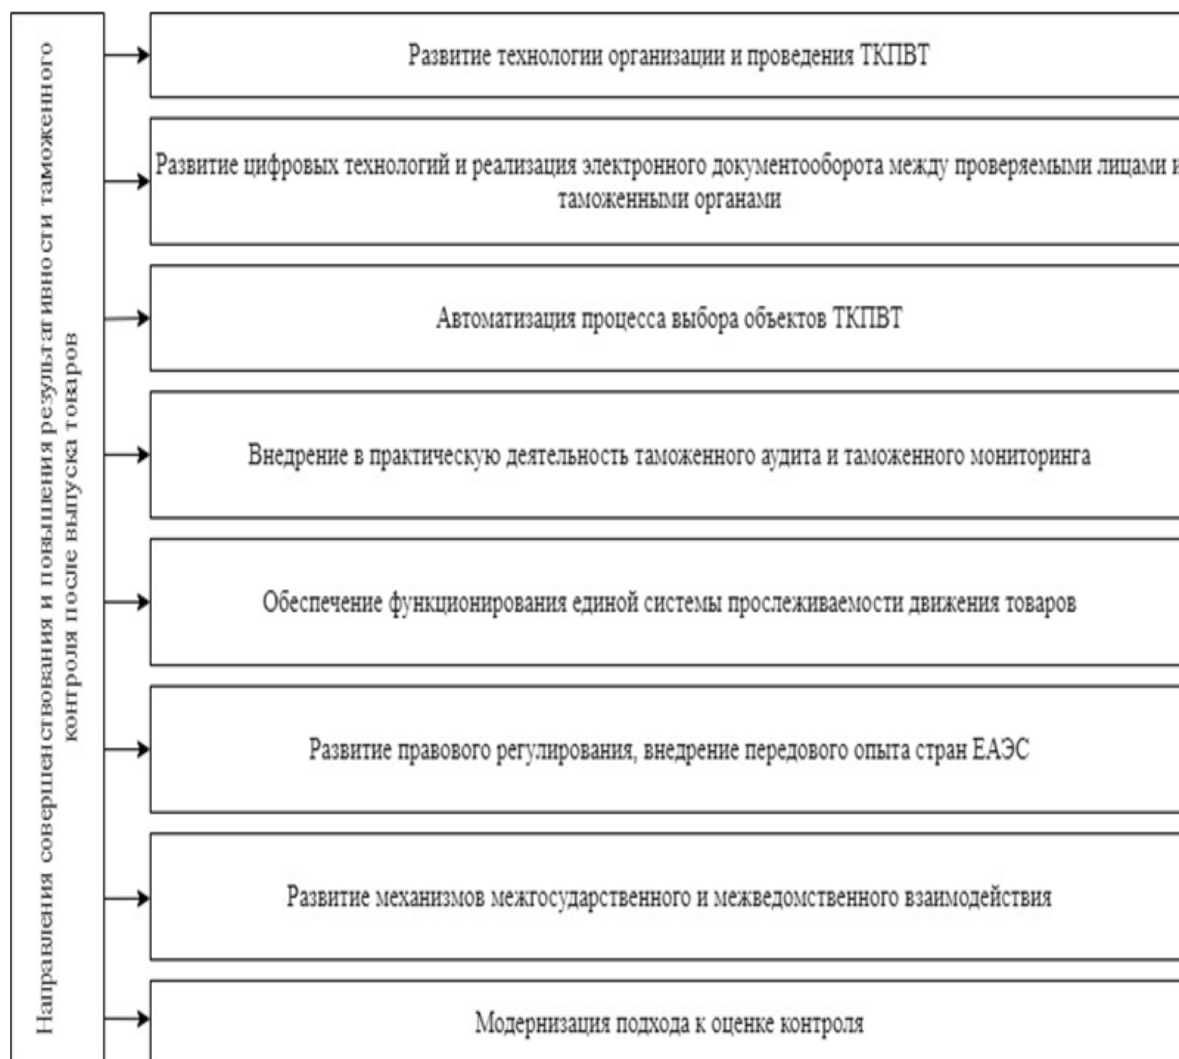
Направления совершенствования и повышения результативности таможенного контроля после выпуска товаров

Развитие технологии организации и проведения ТКПВТ

Развитие цифровых технологий и реализация электронного документооборота между проверяемыми лицами и таможенными органами

Автоматизация процесса выбора объектов ТКПВТ

Внедрение в практическую деятельность таможенного аудита и таможенного мониторинга

Обеспечение функционирования единой системы прослеживаемости движения товаров

Развитие правового регулирования, внедрение передового опыта стран ЕАЭС

Развитие механизмов межгосударственного и межведомственного взаимодействия

Модернизация подхода к оценке контроля